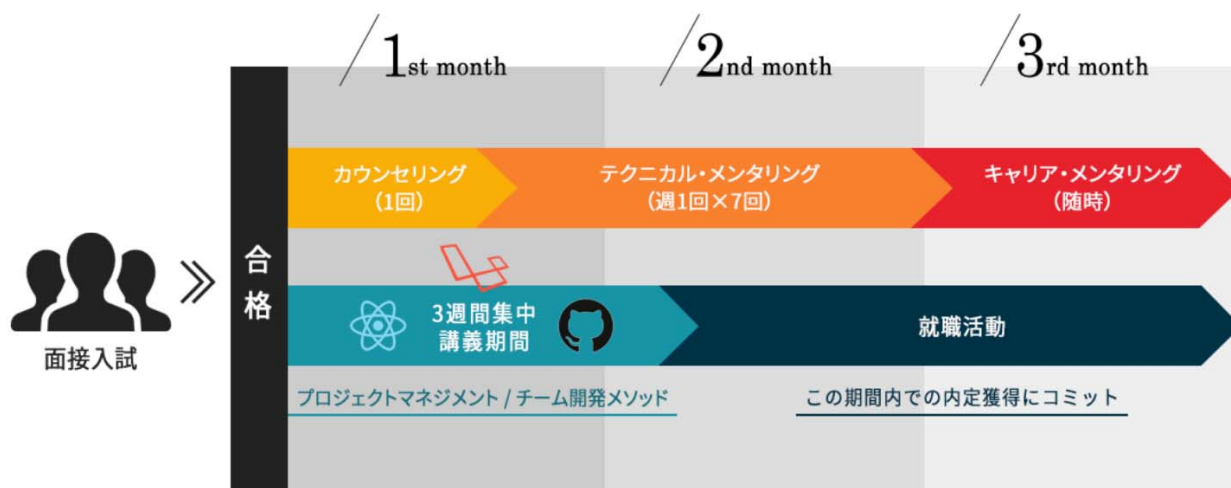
1st month

2nd month

3rd month

面接入試

合格

カウンセリング
(1回)

テクニカル・メンタリング
(週1回×7回)

キャリア・メンタリング
(随時)

3週間集中
講義期間

就職活動

プロジェクトマネジメント / チーム開発メソッド

この期間内での内定獲得にコミット